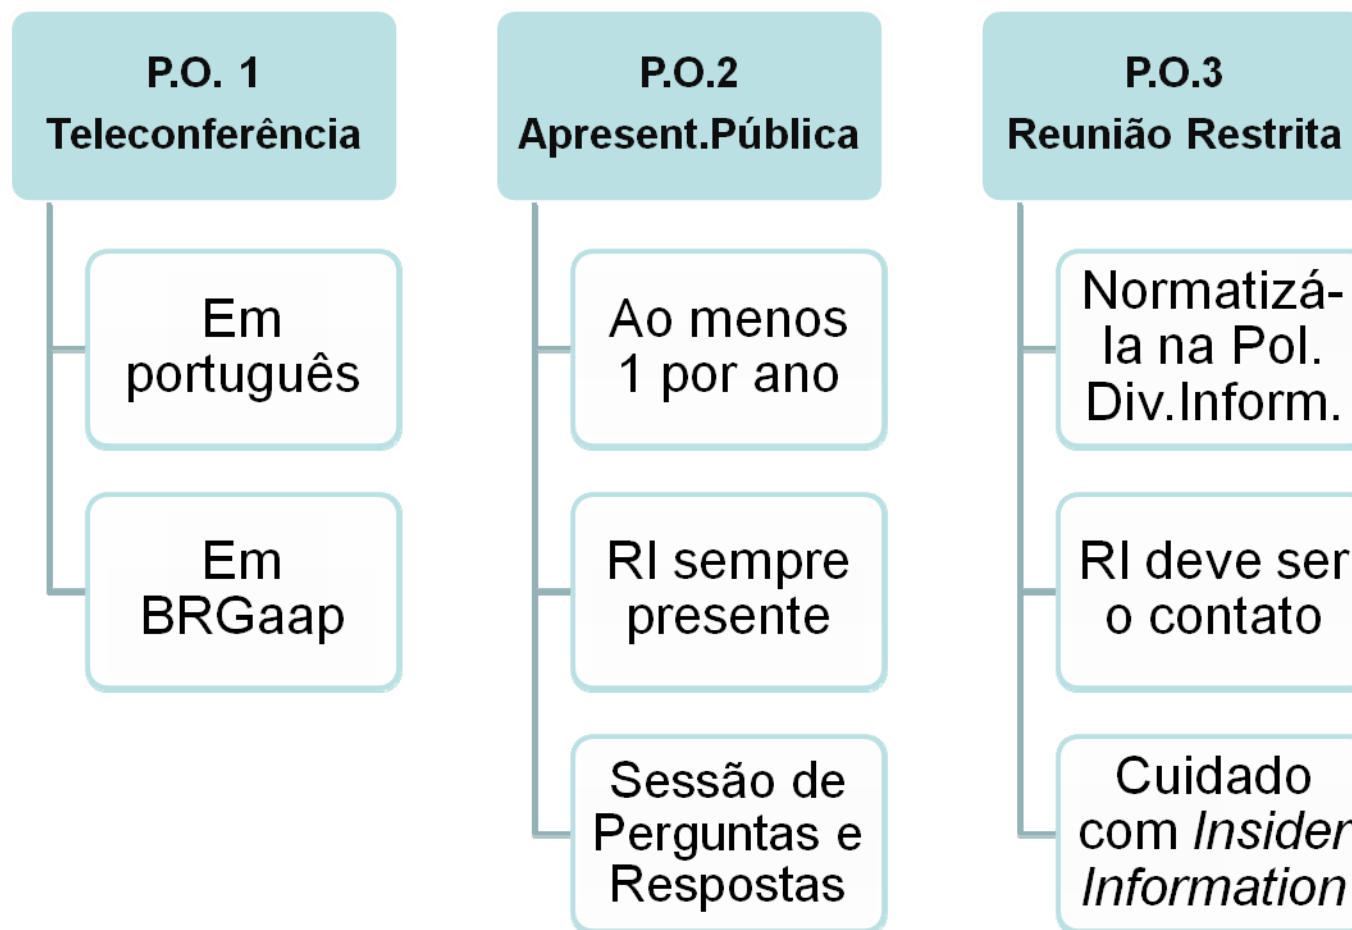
P.O. 1
Teleconferência

Em português

Em BRGaap

P.O.2
Apresent.Pública

Ao menos 1 por ano

RI sempre presente

Sessão de Perguntas e Respostas

P.O.3
Reunião Restrita

Normatizá-la na Pol. Div.Inform.

RI deve ser o contato

Cuidado com *Insider Information*